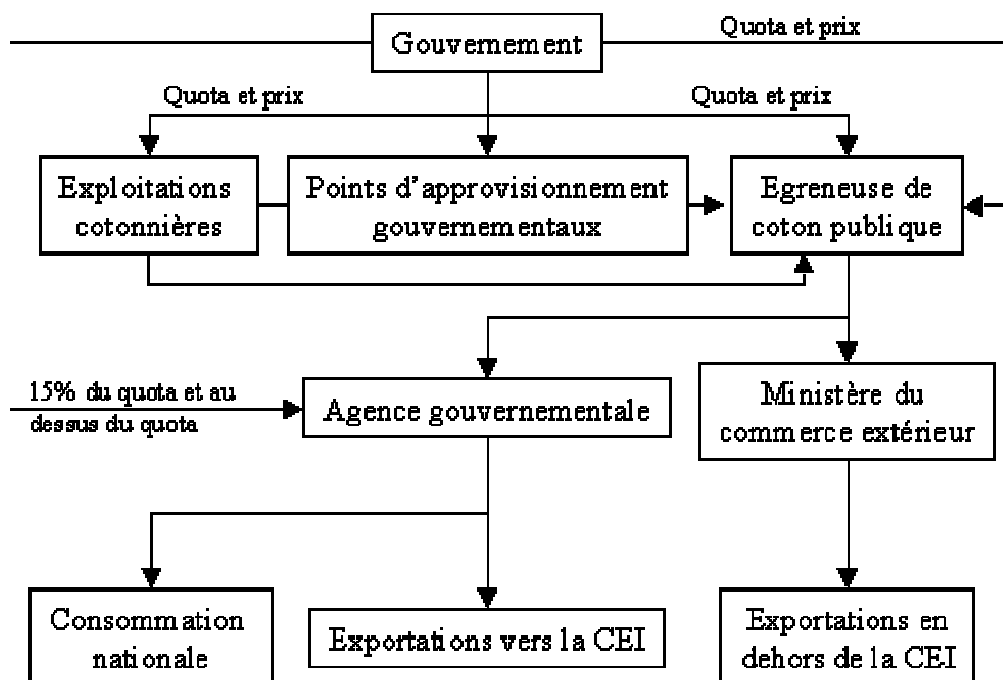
Gouvernement

Quota et prix

Quota et prix

Quota et prix

Exploitations cotonnières

Points d'approvisionnement gouvernementaux

Egreneuse de coton publique

15% du quota et au dessus du quota

Agence gouvernementale

Ministère du commerce extérieur

Consommation nationale

Exportations vers la CEI

Exportations en dehors de la CEI